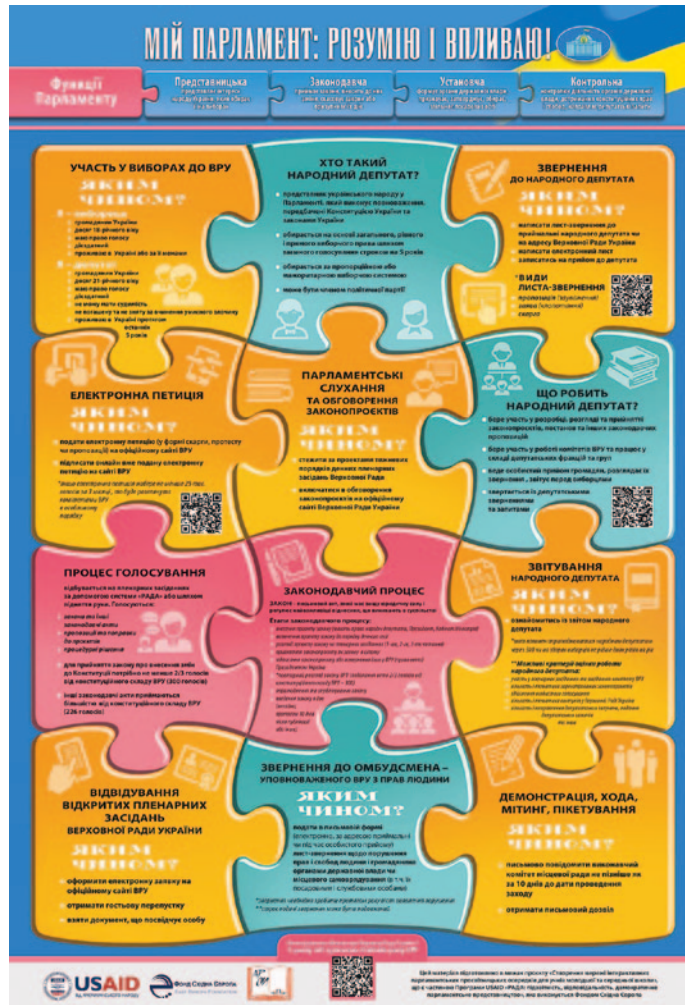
МІЙ ПАРЛАМЕНТ: РОЗУМІЮ І ВПЛИВАЮ!

Функції Парламенту

Представницька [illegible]

Законодавча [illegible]

Установча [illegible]

Контрольна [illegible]

УЧАСТЬ У ВИБОРАХ ДО ВРУ

ЯКИМ ЧИНОМ?

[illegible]
громадянин України
досяг 18-річного віку
має право голосу
дієздатний
проживає в Україні або за її межами

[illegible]
громадянин України
досяг 21-річного віку
має право голосу
дієздатний
не має не знятої судимості
не вчинив злочину
проживає в Україні протягом останніх 5 років

ХТО ТАКИЙ НАРОДНИЙ ДЕПУТАТ?

представник українського народу у Парламенті, який виконує повноваження, передбачені Конституцією України та законами України

обирається на основі загального, рівного і прямого виборчого права шляхом таємного голосування строком на 5 років

обирається за пропорційною або мажоритарною виборчою системою

може бути членом лише однієї фракції

ЗВЕРНЕННЯ ДО НАРОДНОГО ДЕПУТАТА

ЯКИМ ЧИНОМ?

написати лист-звернення до приймальні народного депутата чи на адресу Верховної Ради України
написати електронний лист
записатися на прийом до депутата

*ВИДИ ЛИСТА-ЗВЕРНЕННЯ
пропозиція (зауваження)
заява (клопотання)
скарга

ЕЛЕКТРОННА ПЕТИЦІЯ

ЯКИМ ЧИНОМ?

подати електронну петицію (у формі скарги, протесту чи пропозиції) на офіційному сайті ВРУ

підписати онлайн вже подану електронну петицію на сайті ВРУ

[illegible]

ПАРЛАМЕНТСЬКІ СЛУХАННЯ ТА ОБГОВОРЕННЯ ЗАКОНОПРОЕКТІВ

ЯКИМ ЧИНОМ?

стежити за проєктами тижневих порядків денних пленарних засідань Верховної Ради

включатися в обговорення законопроектів на офіційному сайті Верховної Ради України

ЩО РОБИТЬ НАРОДНИЙ ДЕПУТАТ?

бере участь у розробці, розгляді та прийнятті законопроєктів, постанов та інших законодавчих пропозицій

бере участь у роботі комітетів ВРУ та працює у складі депутатських фракцій та груп

веде особистий прийом громадян, розглядає їх звернення, запити, бере участь у

звертається із депутатськими зверненнями та запитами

ПРОЦЕС ГОЛОСУВАННЯ

відбувається на пленарних засіданнях за допомогою системи «РАДА» або шляхом підняття руки. Голосуються:

законопроєкти
законодавчі ініціативи
пропозиції та поправки
до проектів
процедурні рішення

для прийняття закону про внесення змін до Конституції потрібно не менше 2/3 голосів від конституційного складу ВРУ (300 голосів)

інші законодавчі акти приймаються більшістю від конституційного складу ВРУ (226 голосів)

ЗАКОНОДАВЧИЙ ПРОЦЕС

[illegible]

Етапи законодавчого процесу:
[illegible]

ЗВІТУВАННЯ НАРОДНОГО ДЕПУТАТА

ЯКИМ ЧИНОМ?

ознайомитись із звітом народного депутата

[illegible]

**Можливі критерії оцінки роботи народного депутата:
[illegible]

ВІДВІДУВАННЯ ВІДКРИТИХ ПЛЕНАРНИХ ЗАСІДАНЬ ВЕРХОВНОЇ РАДИ УКРАЇНИ

ЯКИМ ЧИНОМ?

оформити електронну заявку на офіційному сайті ВРУ

отримати гостьову перепустку

взяти документ, що посвідчує особу

ЗВЕРНЕННЯ ДО ОМБУДСМЕНА – УПОВНОВАЖЕНОГО ВРУ З ПРАВ ЛЮДИНИ

ЯКИМ ЧИНОМ?

подати в письмовій формі (електронно, за адресою приймальні чи під час особистого прийому) лист-звернення щодо порушення прав і свобод людини і громадянина органами державної влади чи місцевого самоврядування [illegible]

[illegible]

ДЕМОНСТРАЦІЯ, ХОДА, МІТИНГ, ПІКЕТУВАННЯ

ЯКИМ ЧИНОМ?

письмово повідомити виконавчий комітет місцевої ради не пізніше ніж за 10 днів до дати проведення заходу

отримати письмовий дозвіл

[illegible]

USAID

Фонд Східна Європа

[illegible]